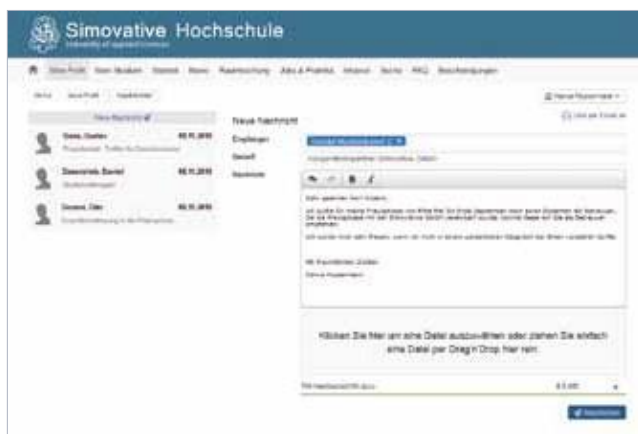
Simovative Hochschule
University of applied Sciences

Mein Profil Mein Studium Studium News Raumbuchung Jobs & Praktika Hilfsnet Suche FAQ Beschreibungen

Neue Nachricht
Neue Nachricht

Gans, Gustav 06.11.2015
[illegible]

Düsentrieb, Daniel 06.11.2015
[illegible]

Duck, Dagobert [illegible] 06.11.2015
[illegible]

Empfänger
Betreff
Nachricht

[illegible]

Klicken Sie hier um eine Datei auszuwählen oder ziehen Sie einfach eine Datei per Drag'n'Drop hier rein.

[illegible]